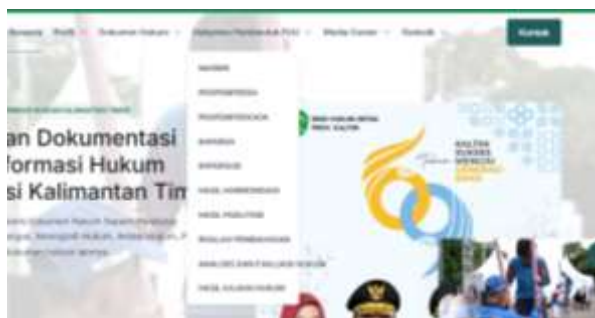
Beranda Profil Dokumen Hukum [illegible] Media Center Kontak Kontak

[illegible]

an Dokumentasi
formasi Hukum
si Kalimantan Tim

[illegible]

NASKAH
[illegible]
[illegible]
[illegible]
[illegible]
HASIL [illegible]
HASIL PENELITIAN
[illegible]
ANALISIS DAN EVALUASI HUKUM
HASIL KAJIAN HUKUM

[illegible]

KALTIM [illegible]